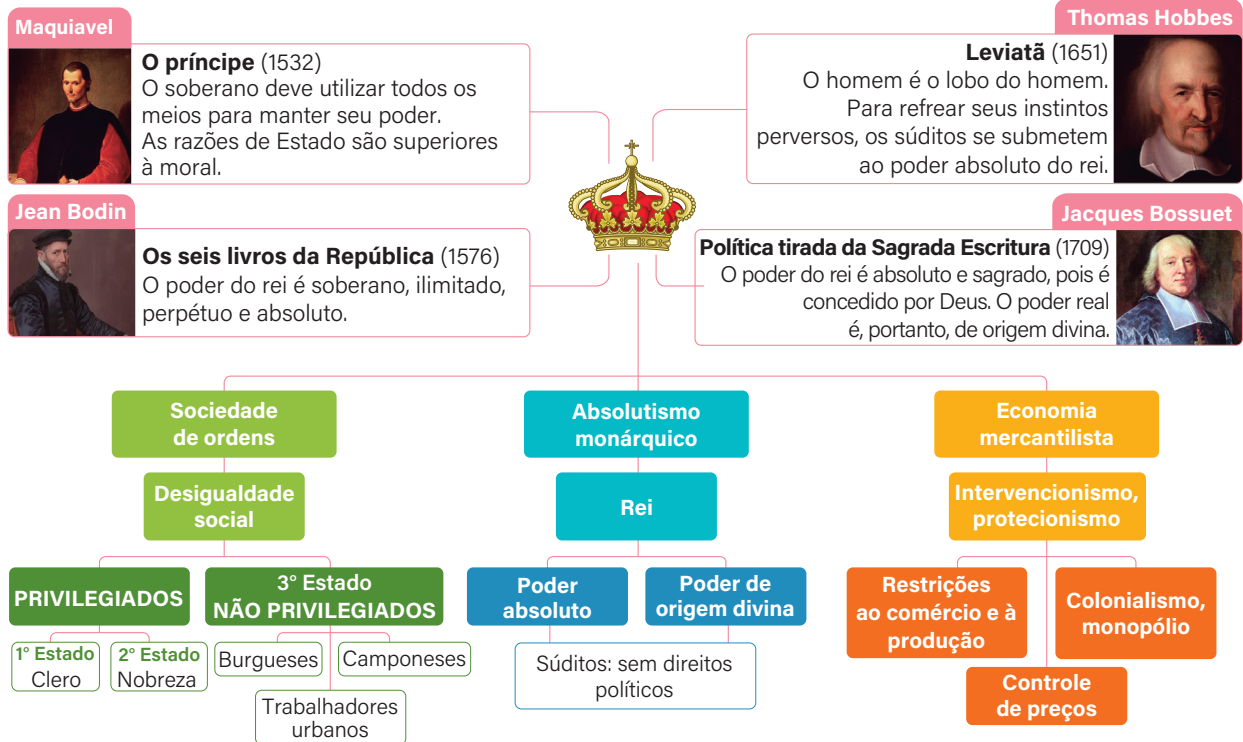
Maquiavel

**O príncipe** (1532)
O soberano deve utilizar todos os meios para manter seu poder. As razões de Estado são superiores à moral.

Thomas Hobbes

**Leviatã** (1651)
O homem é o lobo do homem. Para refrear seus instintos perversos, os súditos se submetem ao poder absoluto do rei.

Jean Bodin

**Os seis livros da República** (1576)
O poder do rei é soberano, ilimitado, perpétuo e absoluto.

Jacques Bossuet

**Política tirada da Sagrada Escritura** (1709)
O poder do rei é absoluto e sagrado, pois é concedido por Deus. O poder real é, portanto, de origem divina.

Sociedade de ordens

Desigualdade social

PRIVILEGIADOS

1° Estado
Clero

2° Estado
Nobreza

3° Estado
NÃO PRIVILEGIADOS

Burgueses

Camponeses

Trabalhadores urbanos

Absolutismo monárquico

Rei

Poder absoluto

Poder de origem divina

Súditos: sem direitos políticos

Economia mercantilista

Intervencionismo, protecionismo

Restrições ao comércio e à produção

Colonialismo, monopólio

Controle de preços